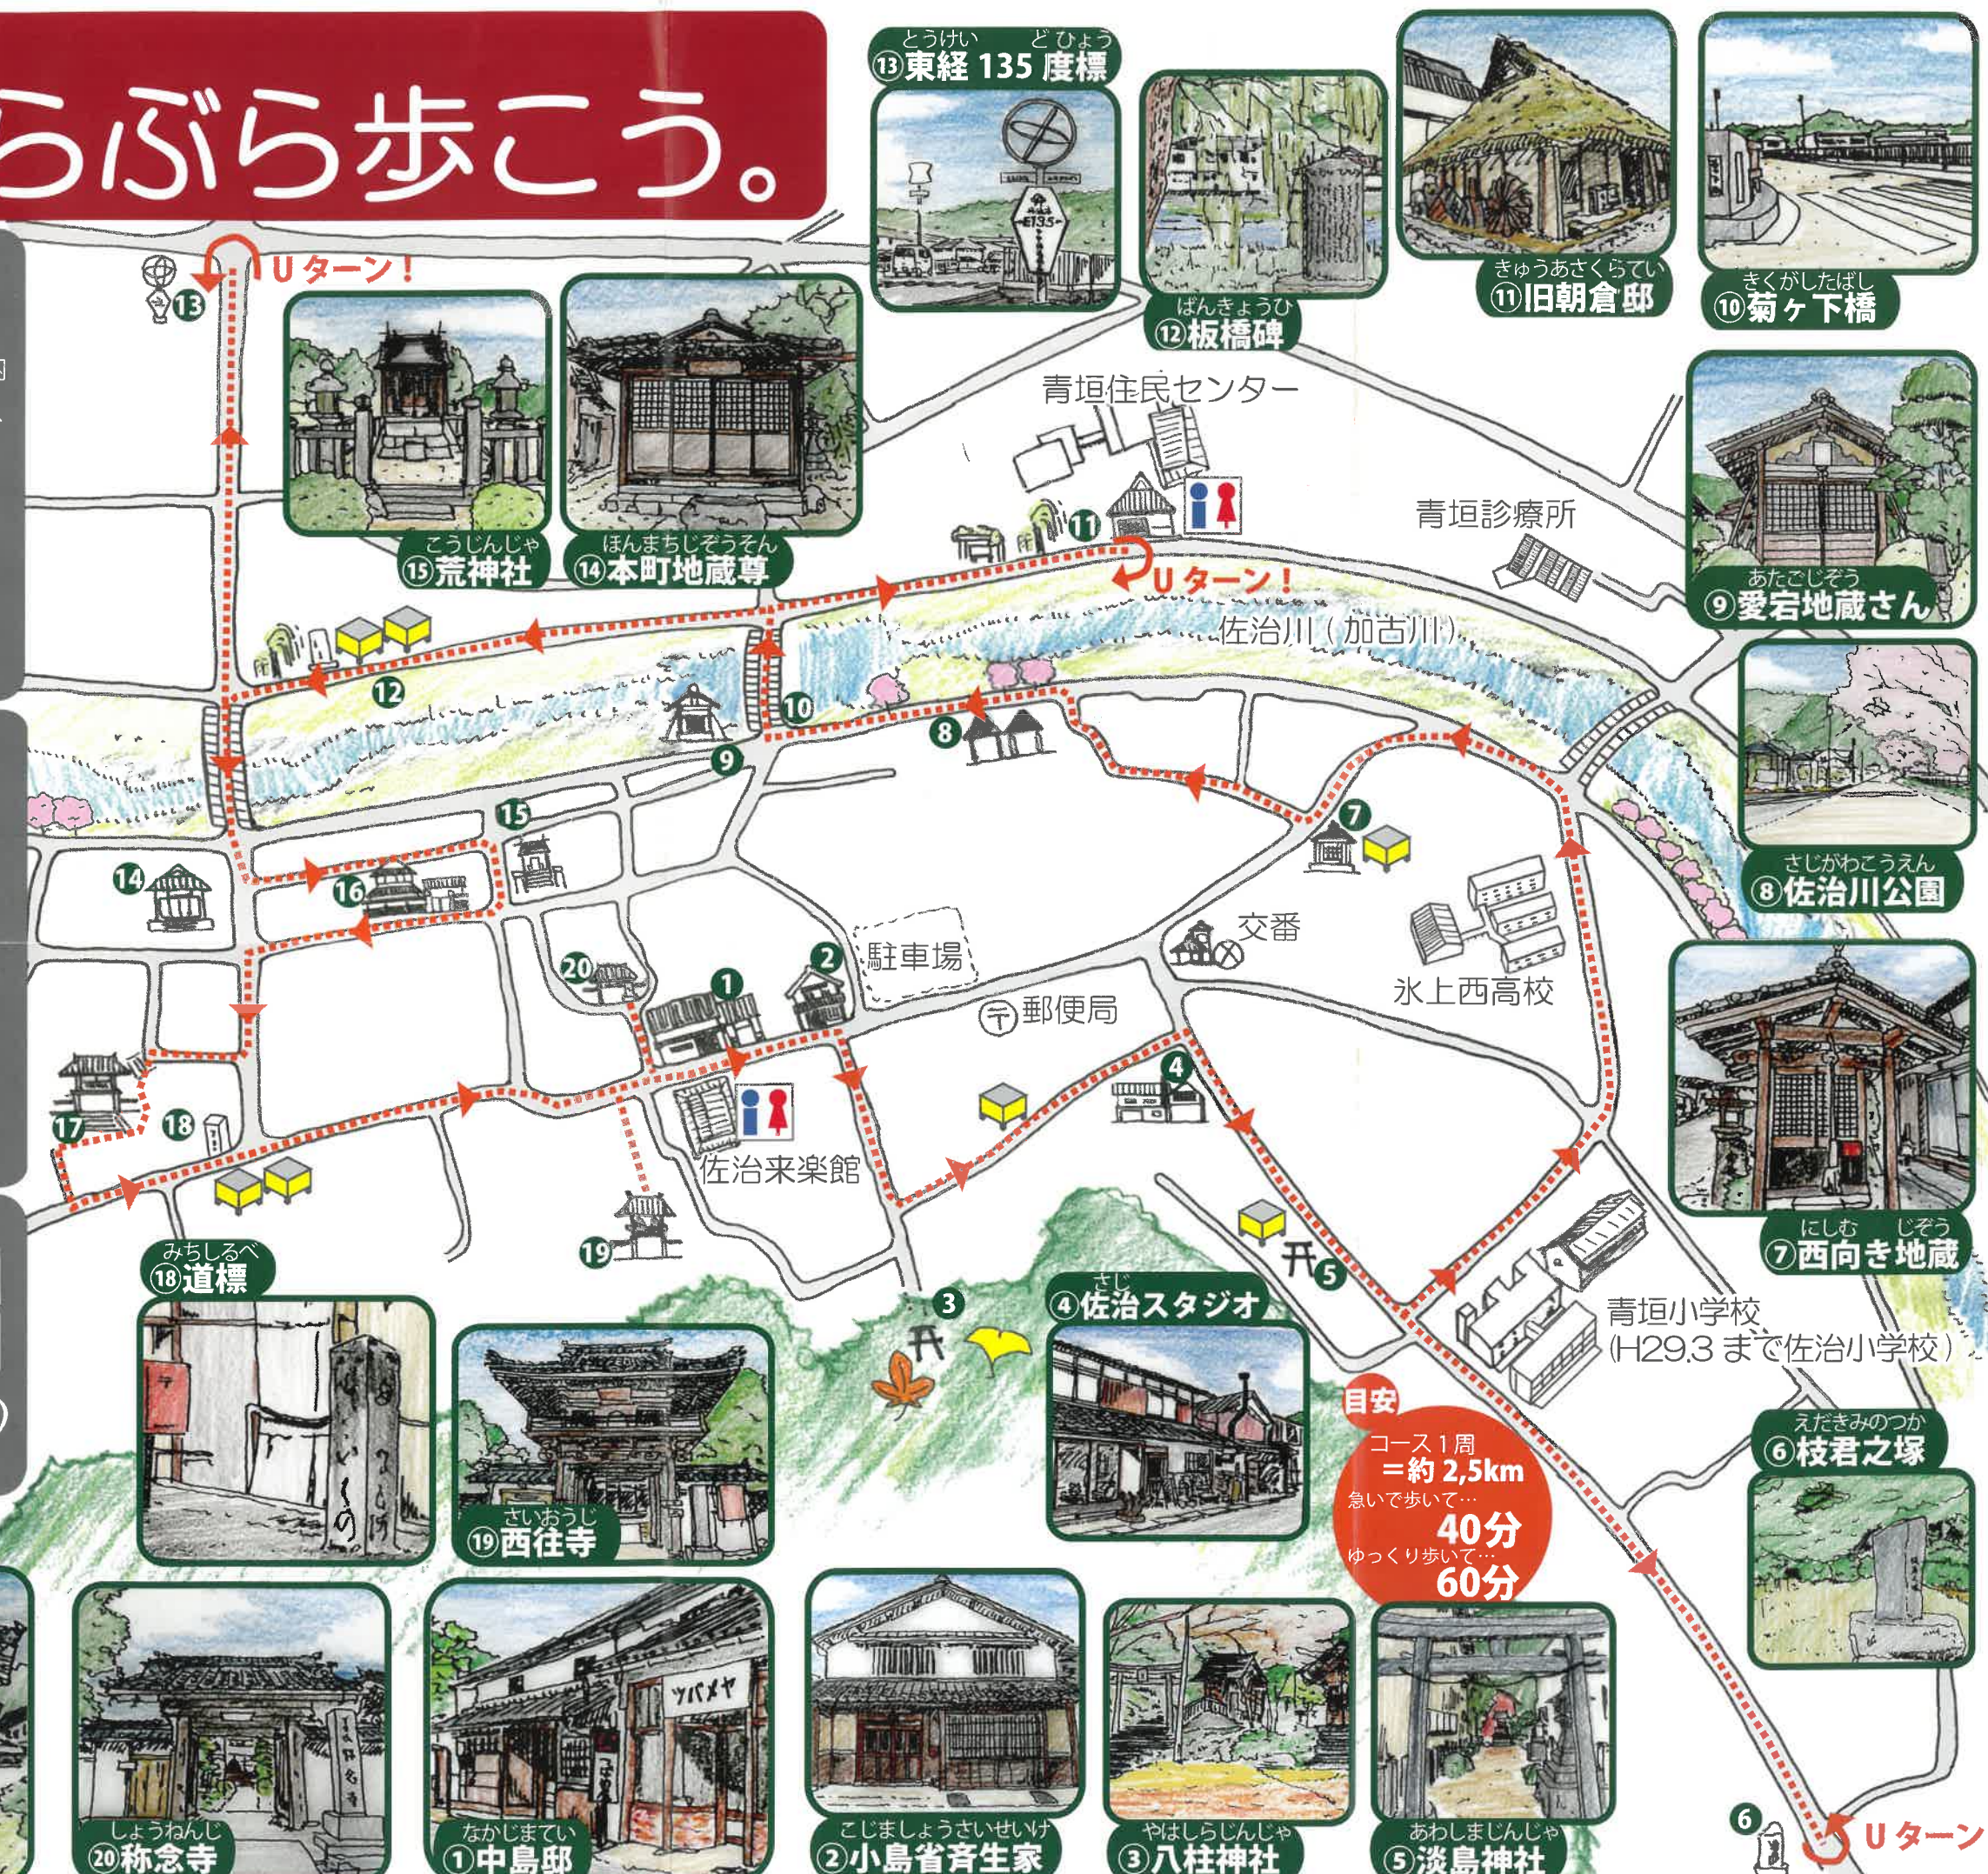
らぶら歩こう。

とうけい どひょう
⑬東経 135 度標

E135

ばんきょうひ
⑫板橋碑

きゅうあさくらてい
⑪旧朝倉邸

きくがしたばし
⑩菊ヶ下橋

Uターン！

13

こうじんじゃ
⑮荒神社

ほんまちじぞうそん
⑭本町地蔵尊

青垣住民センター

青垣診療所

11

Uターン！

あたごじぞう
⑨愛宕地蔵さん

佐治川（加古川）

12

10

9

8

15

14

16

7

さじがわこうえん
⑧佐治川公園

交番

駐車場

2

20

1

郵便局

氷上西高校

4

17

18

佐治来楽館

19

5

にしむ じぞう
⑦西向き地蔵

3

みちしるべ
⑱道標

さじ
④佐治スタジオ

青垣小学校
（H29.3 まで佐治小学校）

目安
コース１周
＝約 2,5km
急いで歩いて…
40分
ゆっくり歩いて…
60分

えだきみのつか
⑥枝君之塚

さいおうじ
⑲西往寺

ツバメヤ

しょうねんじ
⑳称念寺

なかじまてい
①中島邸

こじましょうさいせいけ
②小島省斉生家

やはしらじんじゃ
③八柱神社

あわしまじんじゃ
⑤淡島神社

6

Uターン